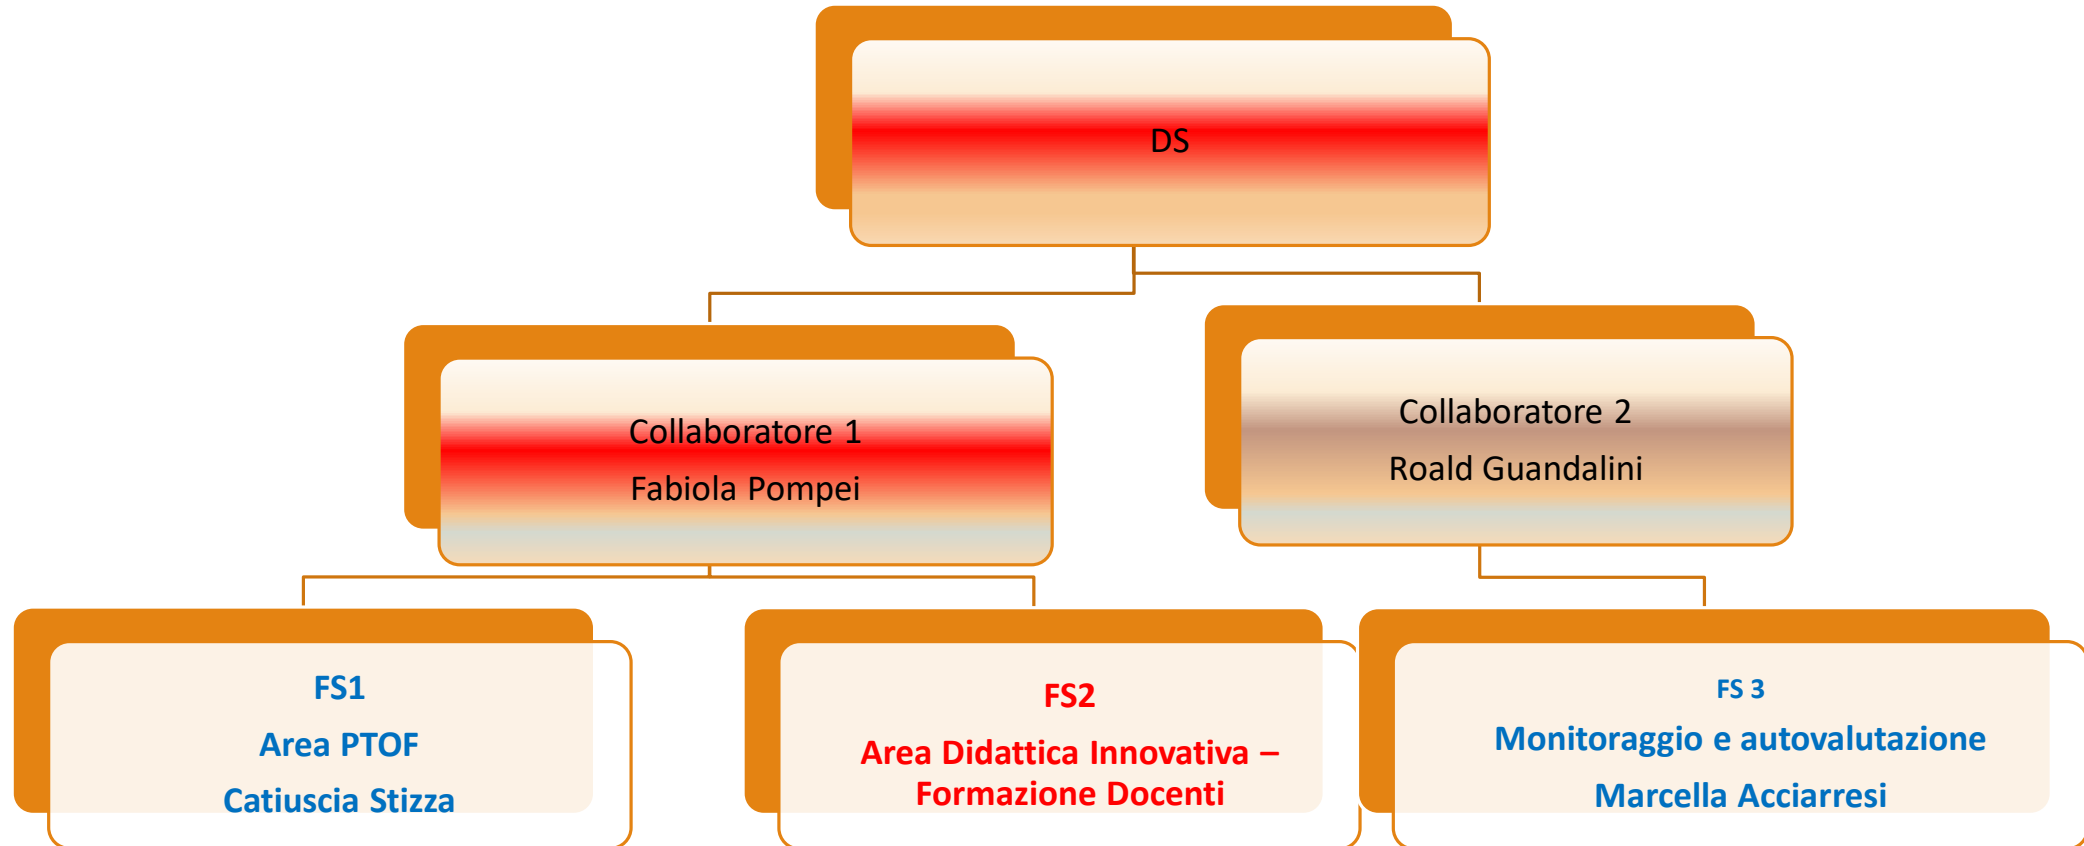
DS

Collaboratore 1
Fabiola Pompei

Collaboratore 2
Roald Guandalini

FS1
Area PTOF
Catiuscia Stizza

FS2
Area Didattica Innovativa – Formazione Docenti

FS 3
Monitoraggio e autovalutazione
Marcella Acciarresi